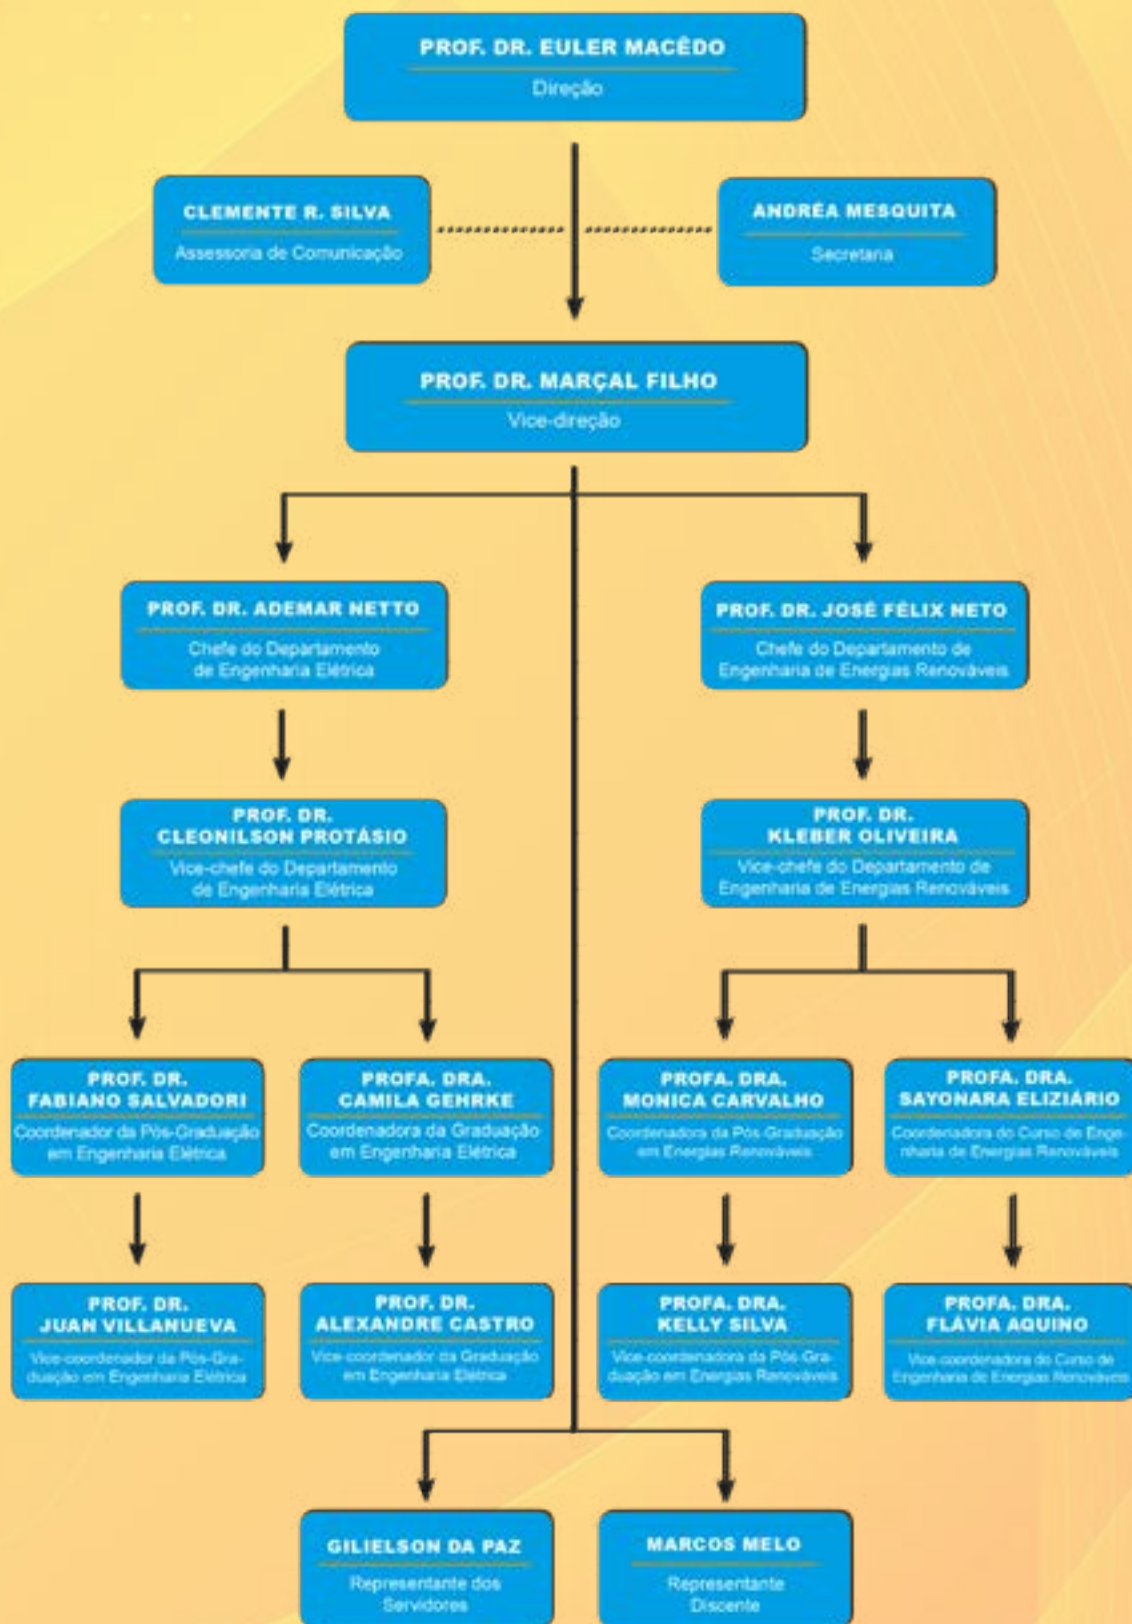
PROF. DR. EULER MACÊDO
Direção

CLEMENTE R. SILVA
Assessoria de Comunicação

ANDRÉA MESQUITA
Secretaria

PROF. DR. MARÇAL FILHO
Vice-direção

PROF. DR. ADEMAR NETTO
Chefe do Departamento de Engenharia Elétrica

PROF. DR. JOSÉ FÉLIX NETO
Chefe do Departamento de Engenharia de Energias Renováveis

PROF. DR. CLEONILSON PROTÁSIO
Vice-chefe do Departamento de Engenharia Elétrica

PROF. DR. KLEBER OLIVEIRA
Vice-chefe do Departamento de Engenharia de Energias Renováveis

PROF. DR. FABIANO SALVADORI
Coordenador da Pós-Graduação em Engenharia Elétrica

PROFA. DRA. CAMILA GEHRKE
Coordenadora da Graduação em Engenharia Elétrica

PROFA. DRA. MONICA CARVALHO
Coordenadora da Pós-Graduação em Energias Renováveis

PROFA. DRA. SAYONARA ELIZIÁRIO
Coordenadora do Curso de Engenharia de Energias Renováveis

PROF. DR. JUAN VILLANUEVA
Vice-coordenador da Pós-Graduação em Engenharia Elétrica

PROF. DR. ALEXANDRE CASTRO
Vice-coordenador da Graduação em Engenharia Elétrica

PROFA. DRA. KELLY SILVA
Vice-coordenadora da Pós-Graduação em Energias Renováveis

PROFA. DRA. FLÁVIA AQUINO
Vice-coordenadora do Curso de Engenharia de Energias Renováveis

GILIELSON DA PAZ
Representante dos Servidores

MARCOS MELO
Representante Discente